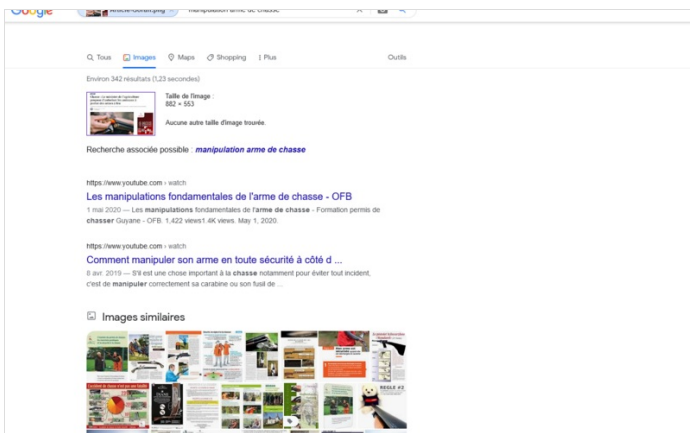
Google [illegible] article-fusion.png × manipulations arme de chasse ×

Tous Images Maps Shopping ⋮ Plus Outils

Environ 342 résultats (1,23 secondes)

Taille de l'image :
882 × 553

Aucune autre taille d'image trouvée.

Recherche associée possible : manipulation arme de chasse

https://www.youtube.com › watch
Les manipulations fondamentales de l'arme de chasse - OFB
1 mai 2020 — Les manipulations fondamentales de l'arme de chasse - Formation permis de chasser Guyane - OFB. 1,422 views1.4K views. May 1, 2020.

https://www.youtube.com › watch
Comment manipuler son arme en toute sécurité à côté d ...
8 avr. 2019 — S'il est une chose important à la chasse notamment pour éviter tout incident, c'est de manipuler correctement sa carabine ou son fusil de ...

Images similaires

REGLE #2